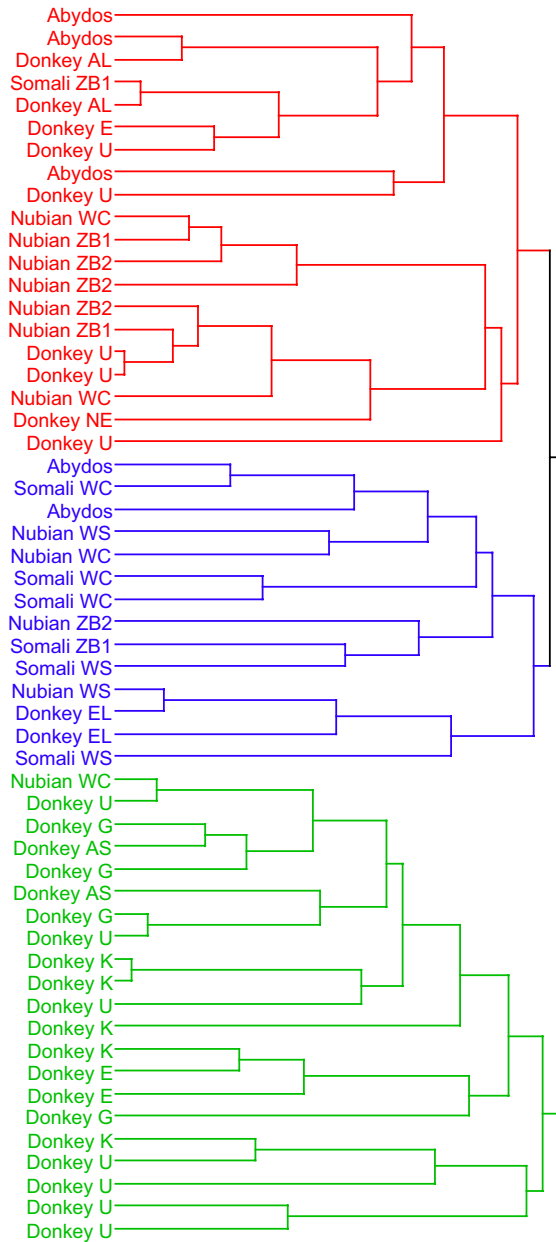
Abydos
Abydos
Donkey AL
Somali ZB1
Donkey AL
Donkey E
Donkey U
Abydos
Donkey U
Nubian WC
Nubian ZB1
Nubian ZB2
Nubian ZB2
Nubian ZB2
Nubian ZB1
Donkey U
Donkey U
Nubian WC
Donkey NE
Donkey U
Abydos
Somali WC
Abydos
Nubian WS
Nubian WC
Somali WC
Somali WC
Nubian ZB2
Somali ZB1
Somali WS
Nubian WS
Donkey EL
Donkey EL
Somali WS
Nubian WC
Donkey U
Donkey G
Donkey AS
Donkey G
Donkey AS
Donkey G
Donkey U
Donkey K
Donkey K
Donkey U
Donkey K
Donkey K
Donkey E
Donkey E
Donkey G
Donkey K
Donkey U
Donkey U
Donkey U
Donkey U